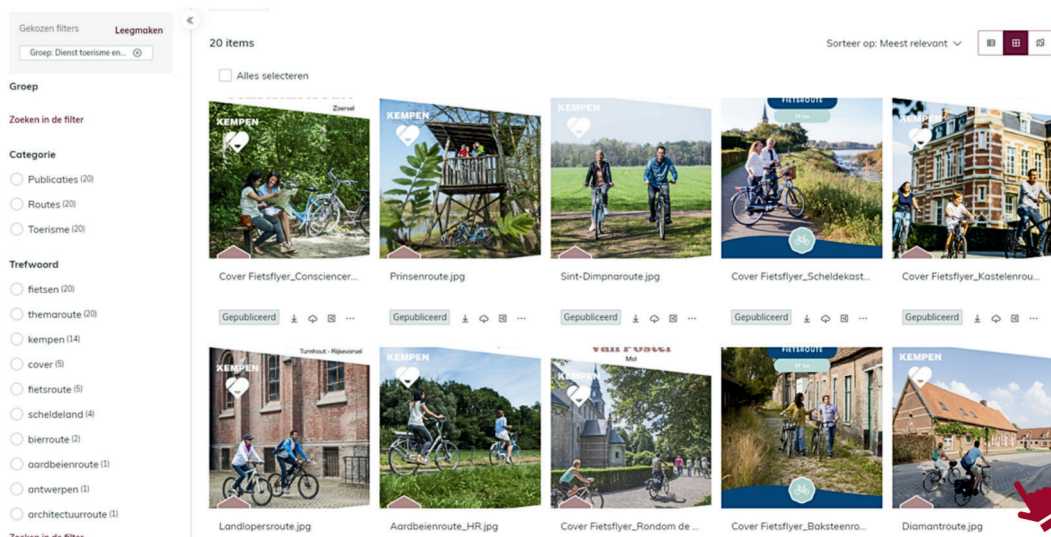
Gekozen filters Leegmaken

Groep: Dienst toerisme en...

Groep

Zoeken in de filter

Categorie

Publicaties (20)

Routes (20)

Toerisme (20)

Trefwoord

fietsen (20)

themaroute (20)

kempen (14)

cover (5)

fietsroute (5)

scheldeland (4)

bierroute (2)

aardbeienroute (1)

antwerpen (1)

architectuurroute (1)

Zoeken in de filter

20 items

Sorteer op: Meest relevant

Alles selecteren

Zoersel

KEMPEN

Cover Fietsflyer_Consciencer...

Gepubliceerd

KEMPEN

Prinsenroute.jpg

Gepubliceerd

KEMPEN

Sint-Dimpnaroute.jpg

Gepubliceerd

FIETSROUTE

Cover Fietsflyer_Scheldekast...

Gepubliceerd

KEMPEN

Cover Fietsflyer_Kastelenrou...

Gepubliceerd

Turnhout - Rijkevorsel

KEMPEN

Landlopersroute.jpg

KEMPEN

Aardbeienroute_HR.jpg

van Poster

Mol

KEMPEN

Cover Fietsflyer_Rondom de ...

FIETSROUTE

Cover Fietsflyer_Baksteenro...

KEMPEN

Diamantroute.jpg